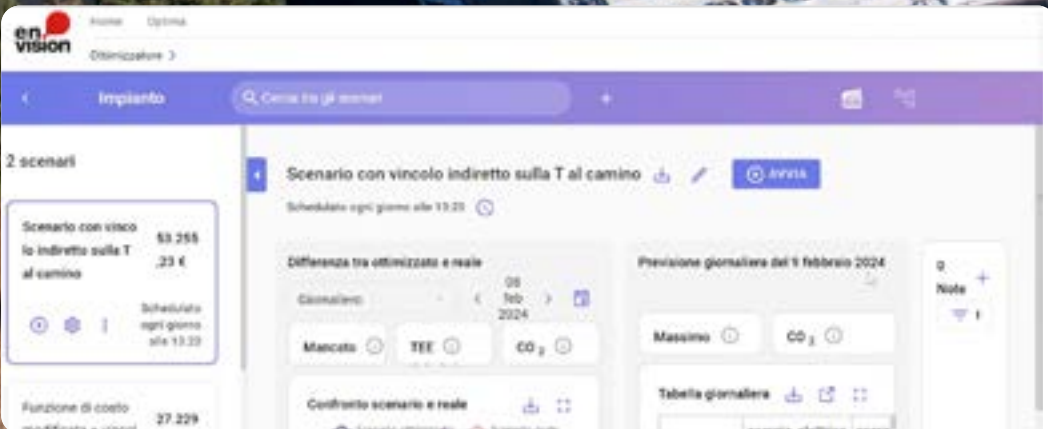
en vision

Home Optima

Ottimizzatore >

Impianto

Cerca tra gli scenari

+

2 scenari

Scenario con vincolo indiretto sulla T al camino

53.255,23 €

Schedulato ogni giorno alle 13:20

Funzione di costo modificata e vincol

27.229

Scenario con vincolo indiretto sulla T al camino

AVVIA

Schedulato ogni giorno alle 13:20

Differenza tra ottimizzato e reale

Giornaliero

08 feb 2024

Mancato

TEE

$CO_2$

Confronto scenario e reale

Previsione giornaliera del 9 febbraio 2024

Massimo

$CO_2$

Tabella giornaliera

Note